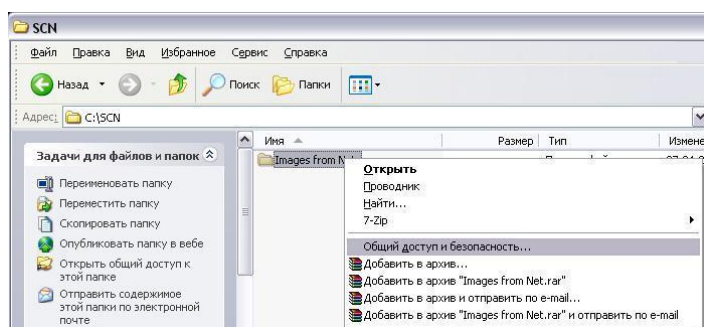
SCN

Файл Правка Вид Избранное Сервис Справка

Назад Поиск Папки

Адрес: C:\SCN

Задачи для файлов и папок

Переименовать папку
Переместить папку
Скопировать папку
Опубликовать папку в вебе
Открыть общий доступ к этой папке
Отправить содержимое этой папки по электронной почте

Имя | Размер | Тип | Измене

Images from N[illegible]

Открыть
Проводник
Найти...
7-Zip
Общий доступ и безопасность...
Добавить в архив...
Добавить в архив "Images from Net.rar"
Добавить в архив и отправить по e-mail...
Добавить в архив "Images from Net.rar" и отправить по e-mail